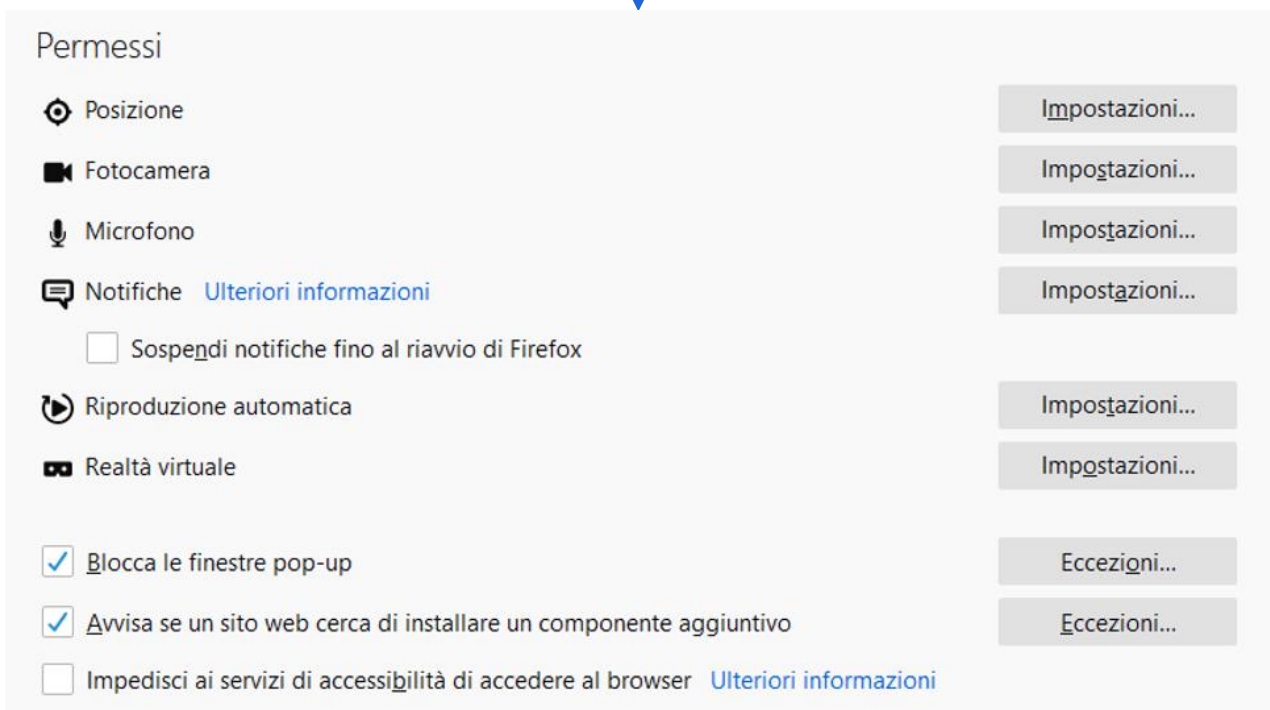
Permessi

Posizione | Impostazioni...

Fotocamera | Impostazioni...

Microfono | Impostazioni...

Notifiche Ulteriori informazioni | Impostazioni...

Sospendi notifiche fino al riavvio di Firefox

Riproduzione automatica | Impostazioni...

Realtà virtuale | Impostazioni...

Blocca le finestre pop-up | Eccezioni...

Avvisa se un sito web cerca di installare un componente aggiuntivo | Eccezioni...

Impedisci ai servizi di accessibilità di accedere al browser Ulteriori informazioni